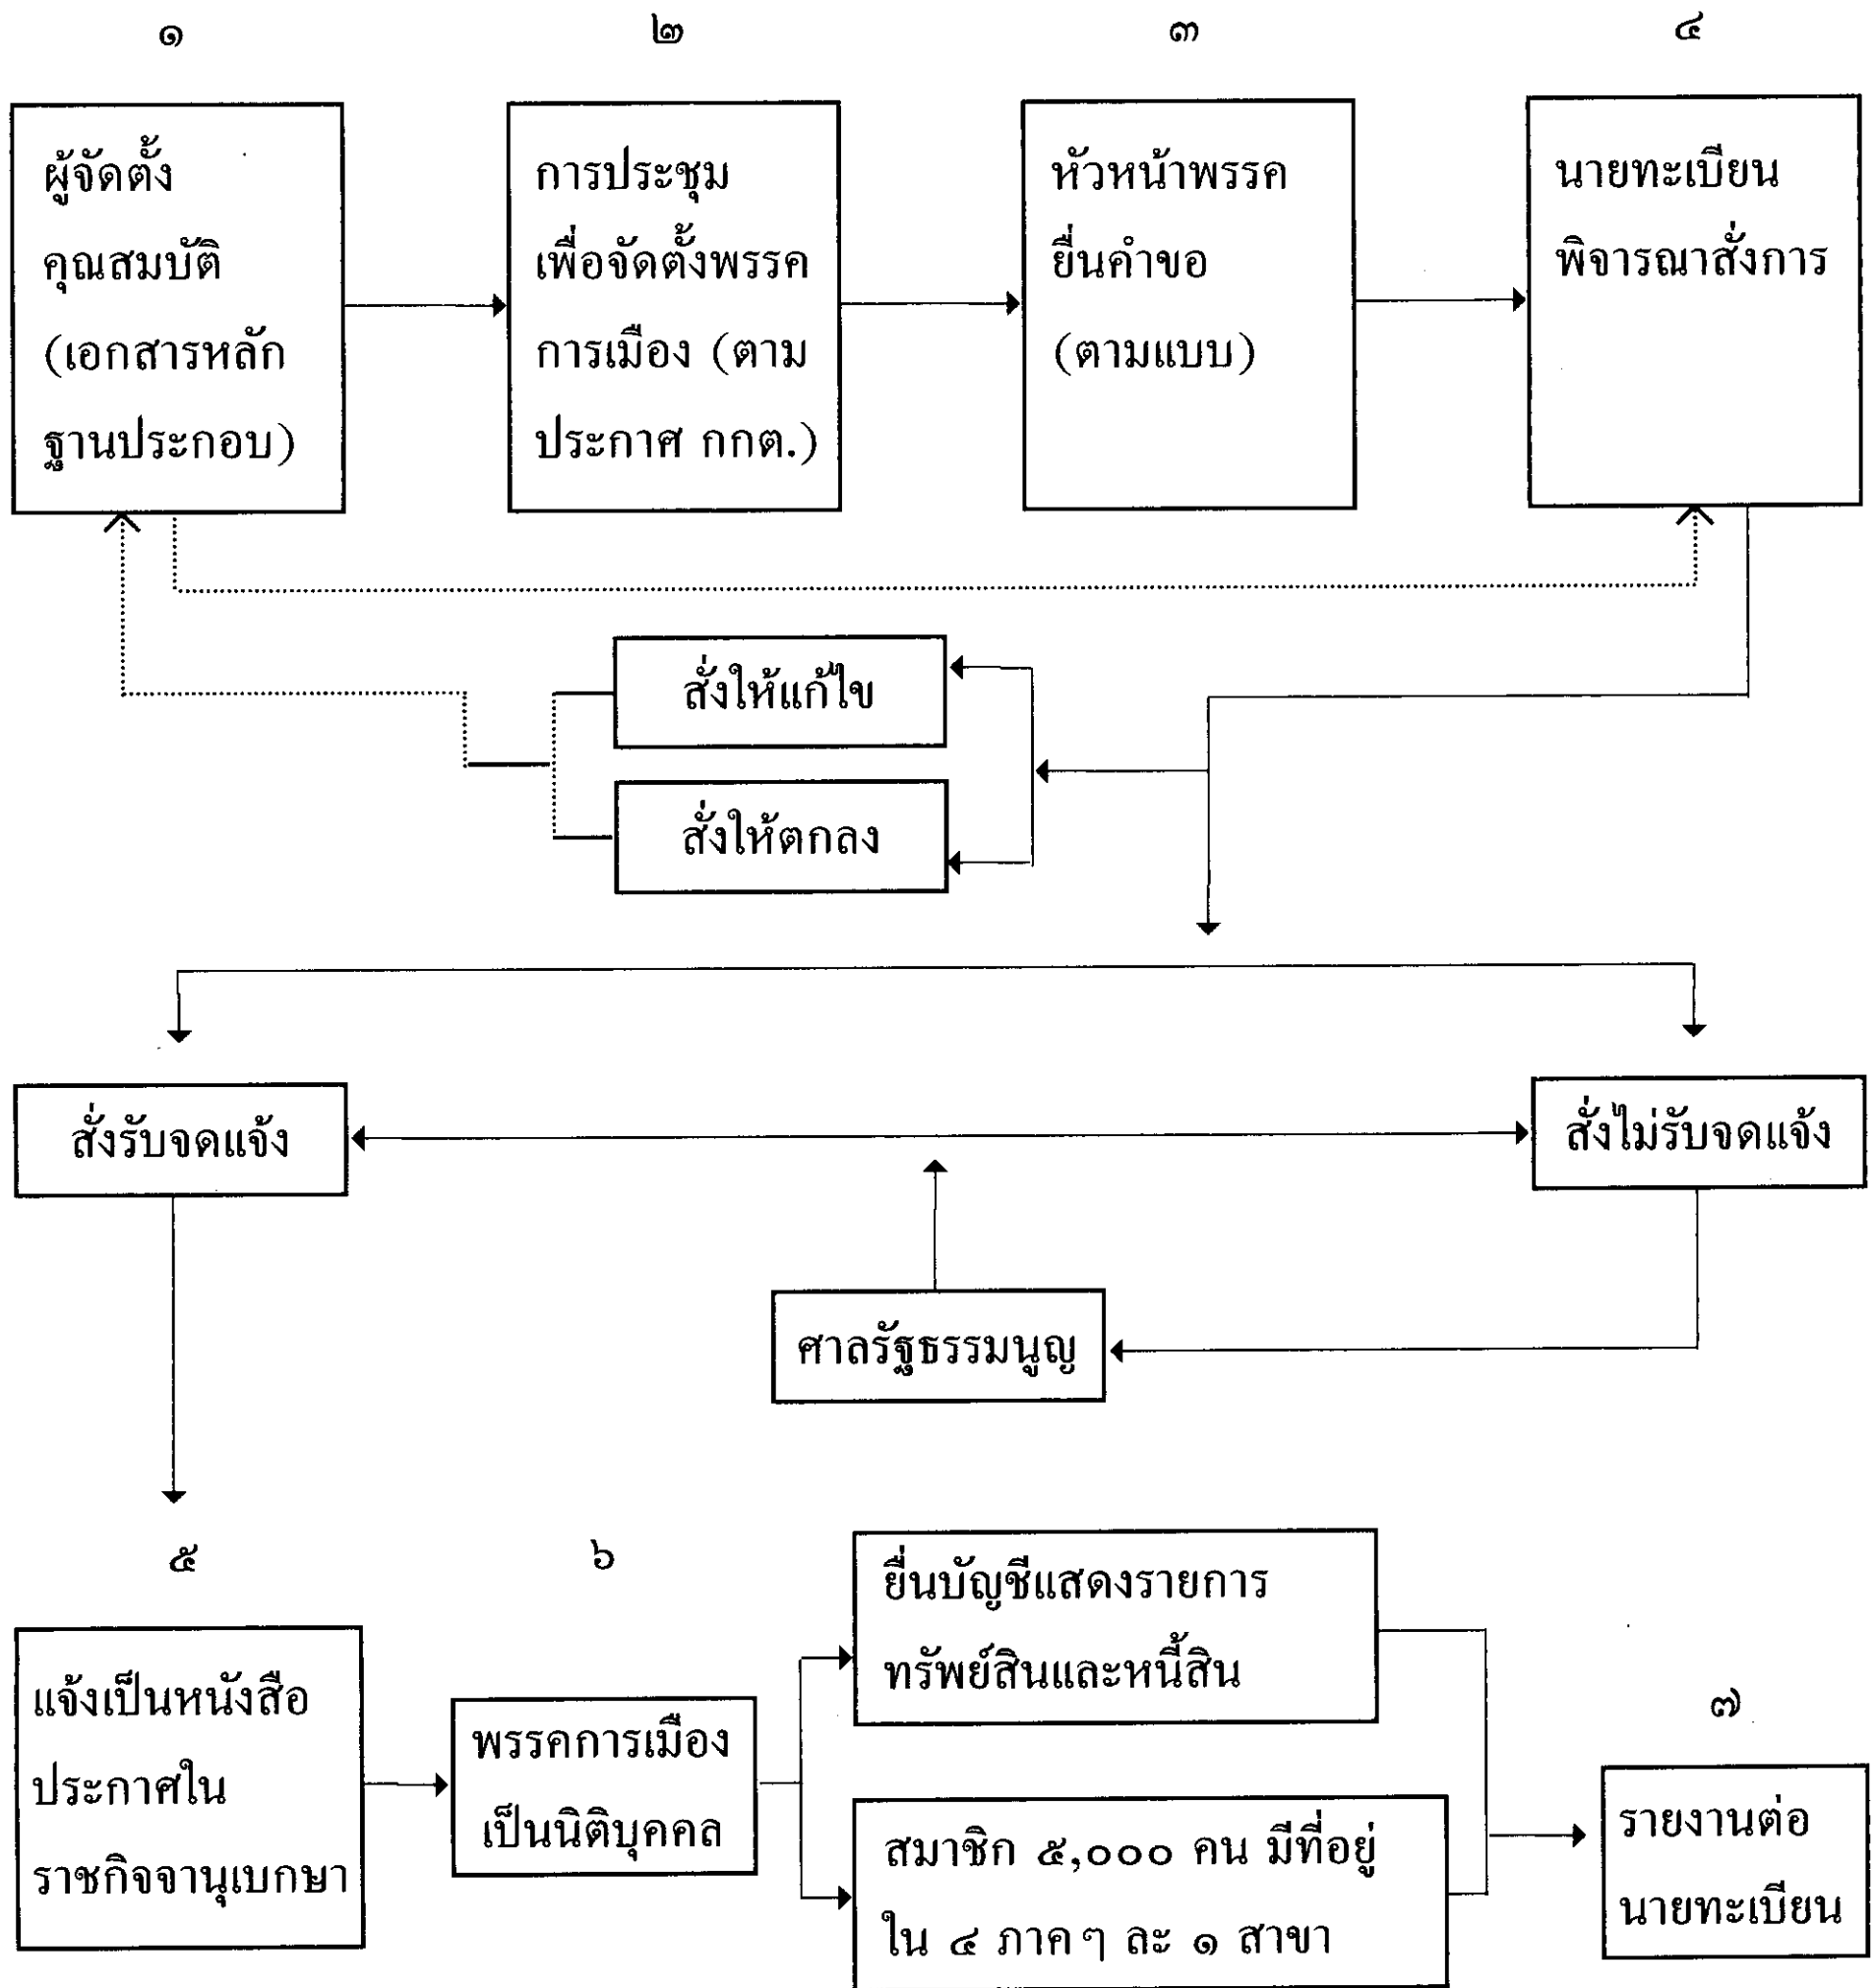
๑

ผู้จัดตั้ง คุณสมบัติ (เอกสารหลักฐานประกอบ)

๒

การประชุมเพื่อจัดตั้งพรรคการเมือง (ตามประกาศ กกต.)

๓

หัวหน้าพรรคยื่นคำขอ (ตามแบบ)

๔

นายทะเบียนพิจารณาสั่งการ

สั่งให้แก้ไข

สั่งให้ตกลง

สั่งรับจดแจ้ง

สั่งไม่รับจดแจ้ง

ศาลรัฐธรรมนูญ

๕

แจ้งเป็นหนังสือประกาศในราชกิจจานุเบกษา

๖

พรรคการเมืองเป็นนิติบุคคล

ยื่นบัญชีแสดงรายการทรัพย์สินและหนี้สิน

สมาชิก ๕,๐๐๐ คน มีที่อยู่ใน ๔ ภาคๆ ละ ๑ สาขา

๗

รายงานต่อนายทะเบียน